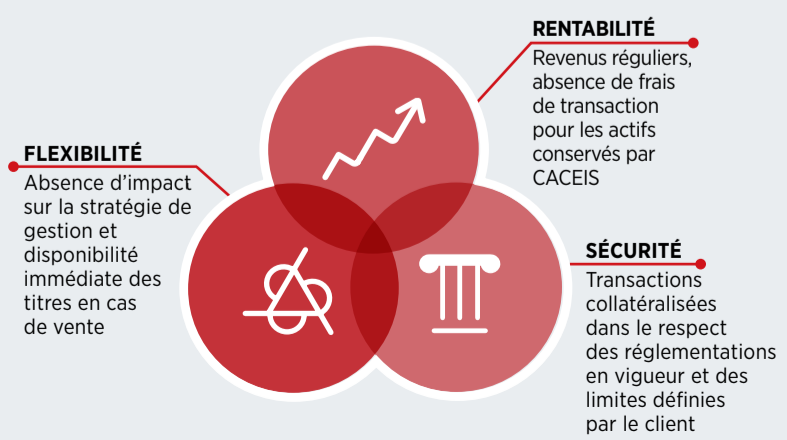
RENTABILITÉ
Revenus réguliers, absence de frais de transaction pour les actifs conservés par CACEIS

FLEXIBILITÉ
Absence d'impact sur la stratégie de gestion et disponibilité immédiate des titres en cas de vente

SÉCURITÉ
Transactions collatéralisées dans le respect des réglementations en vigueur et des limites définies par le client